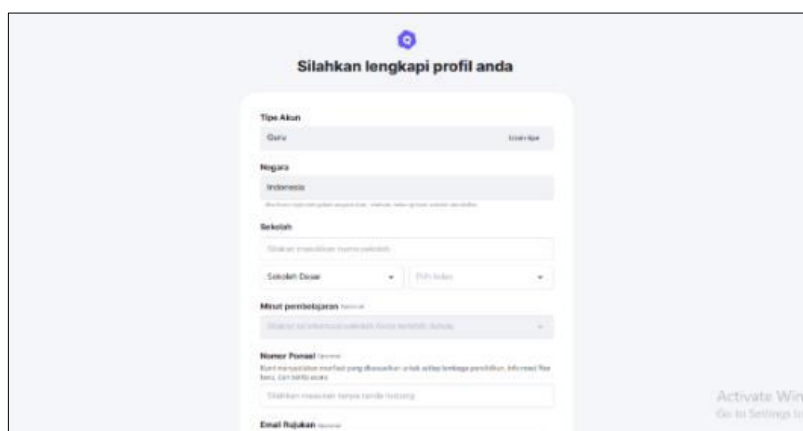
Silahkan lengkapi profil anda

Tipe Akun

Guru

Ubah tipe

Negara

Indonesia

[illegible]

Sekolah

Silakan masukkan nama sekolah

Sekolah Dasar

Pilih kelas

Minat pembelajaran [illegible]

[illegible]

Nomor Ponsel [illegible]

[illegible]

Silahkan masukkan tanpa tanda hubung

Email Rujukan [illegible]

Activate Win

Go to Settings to